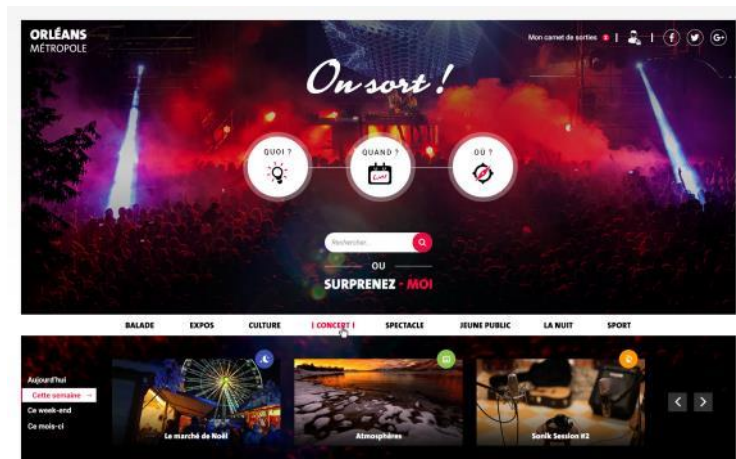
ORLÉANS
MÉTROPOLE

Mon carnet de sorties

On sort !

QUOI ?

QUAND ?

OÙ ?

Rechercher...

OU

SURPRENEZ - MOI

BALADE
EXPOS
CULTURE
| CONCERT |
SPECTACLE
JEUNE PUBLIC
LA NUIT
SPORT

Aujourd'hui
Cette semaine
Ce week-end
Ce mois-ci

Le marché de Noël

Atmosphères

Sonik Session #2